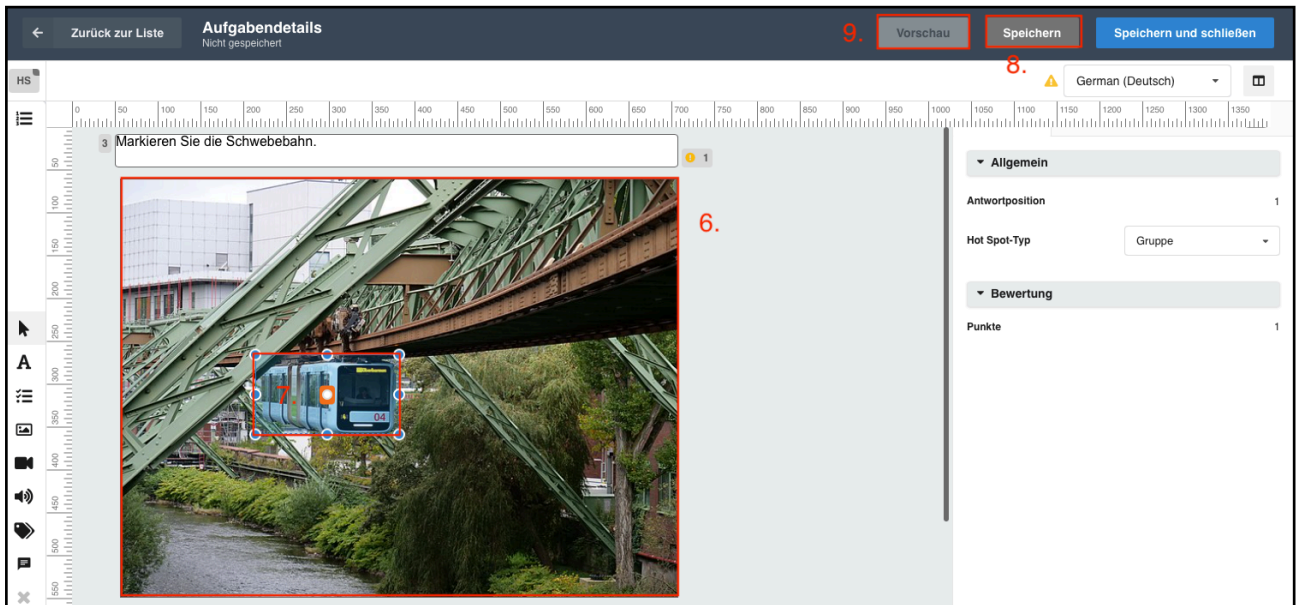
Zurück zur Liste
Aufgabendetails
Nicht gespeichert

9. Vorschau
Speichern
Speichern und schließen

8.

HS

German (Deutsch)

0 50 100 150 200 250 300 350 400 450 500 550 600 650 700 750 800 850 900 950 1000 1050 1100 1150 1200 1250 1300 1350

3 Markieren Sie die Schwebebahn.

1

6.

7.

04

50 100 150 200 250 300 350 400 450 500 550

A

Allgemein

Antwortposition 1

Hot Spot-Typ Gruppe

Bewertung

Punkte 1